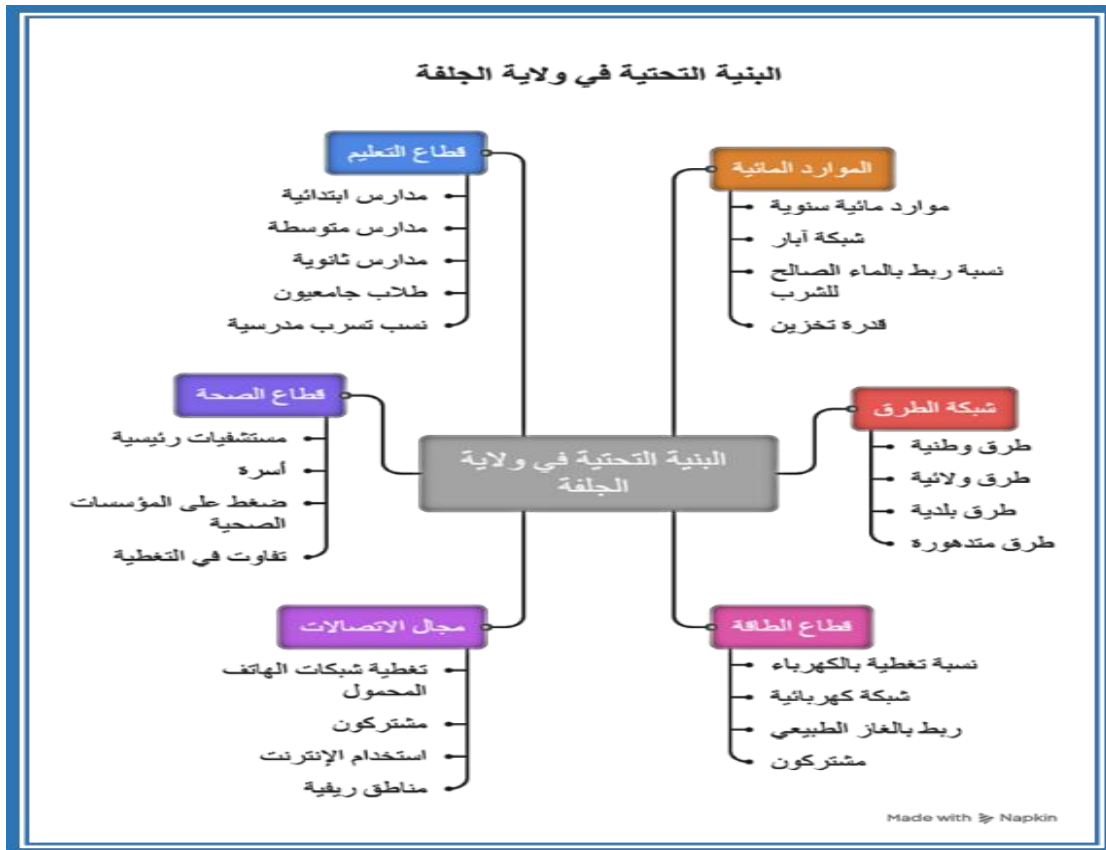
البنية التحتية في ولاية الجلفة

البنية التحتية في ولاية الجلفة

الموارد المائية
موارد مائية سنوية
شبكة آبار
نسبة ربط بالماء الصالح للشرب
قدرة تخزين

شبكة الطرق
طرق وطنية
طرق ولائية
طرق بلدية
طرق متدهورة

قطاع الطاقة
نسبة تغطية بالكهرباء
شبكة كهربائية
ربط بالغاز الطبيعي
مشتركون

قطاع التعليم
مدارس ابتدائية
مدارس متوسطة
مدارس ثانوية
طلاب جامعيون
نسب تسرب مدرسية

قطاع الصحة
مستشفيات رئيسية
أسرة
ضغط على المؤسسات الصحية
تفاوت في التغطية

مجال الاتصالات
تغطية شبكات الهاتف المحمول
مشتركون
استخدام الإنترنت
مناطق ريفية

Made with Napkin